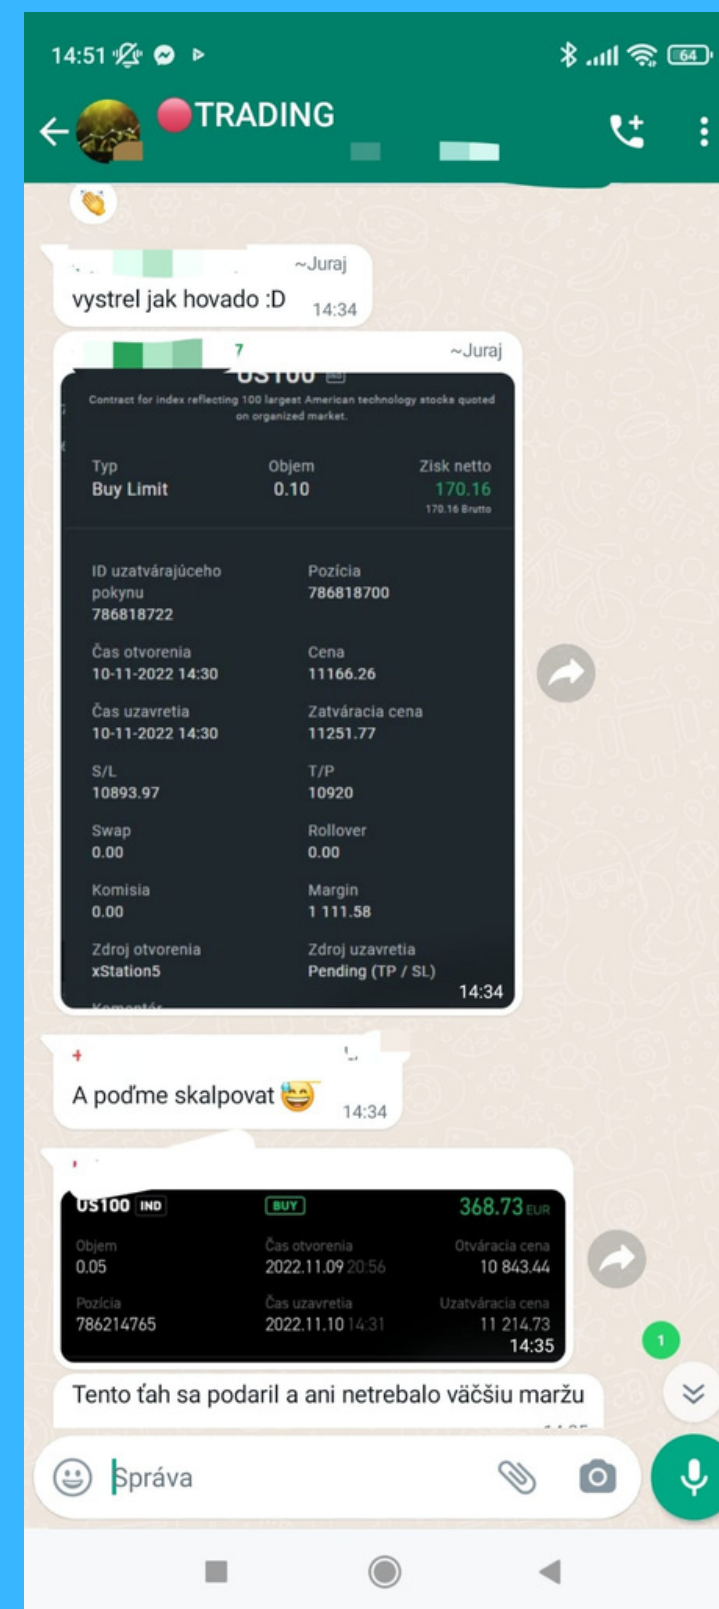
14:51

64

TRADING

~Juraj
vystrel jak hovado :D 14:34

~Juraj
US100
Contract for index reflecting 100 largest American technology stocks quoted on organized market.

Typ
Buy Limit

Objem
0.10

Zisk netto
170.16
170.16 Brutto

ID uzatvárajúceho pokynu
786818722

Pozícia
786818700

Čas otvorenia
10-11-2022 14:30

Cena
11166.26

Čas uzavretia
10-11-2022 14:30

Zatváracia cena
11251.77

S/L
10893.97

T/P
10920

Swap
0.00

Rollover
0.00

Komisia
0.00

Margin
1 111.58

Zdroj otvorenia
xStation5

Zdroj uzavretia
Pending (TP / SL)

14:34

A poďme skalpovat 😅 14:34

US100 IND
BUY
368.73 EUR

Objem
0.05

Čas otvorenia
2022.11.09 20:56

Otváracia cena
10 843.44

Pozícia
786214765

Čas uzavretia
2022.11.10 14:31

Uzatváracia cena
11 214.73

14:35

1

Tento ťah sa podaril a ani netrebalo väčšiu maržu

Správa